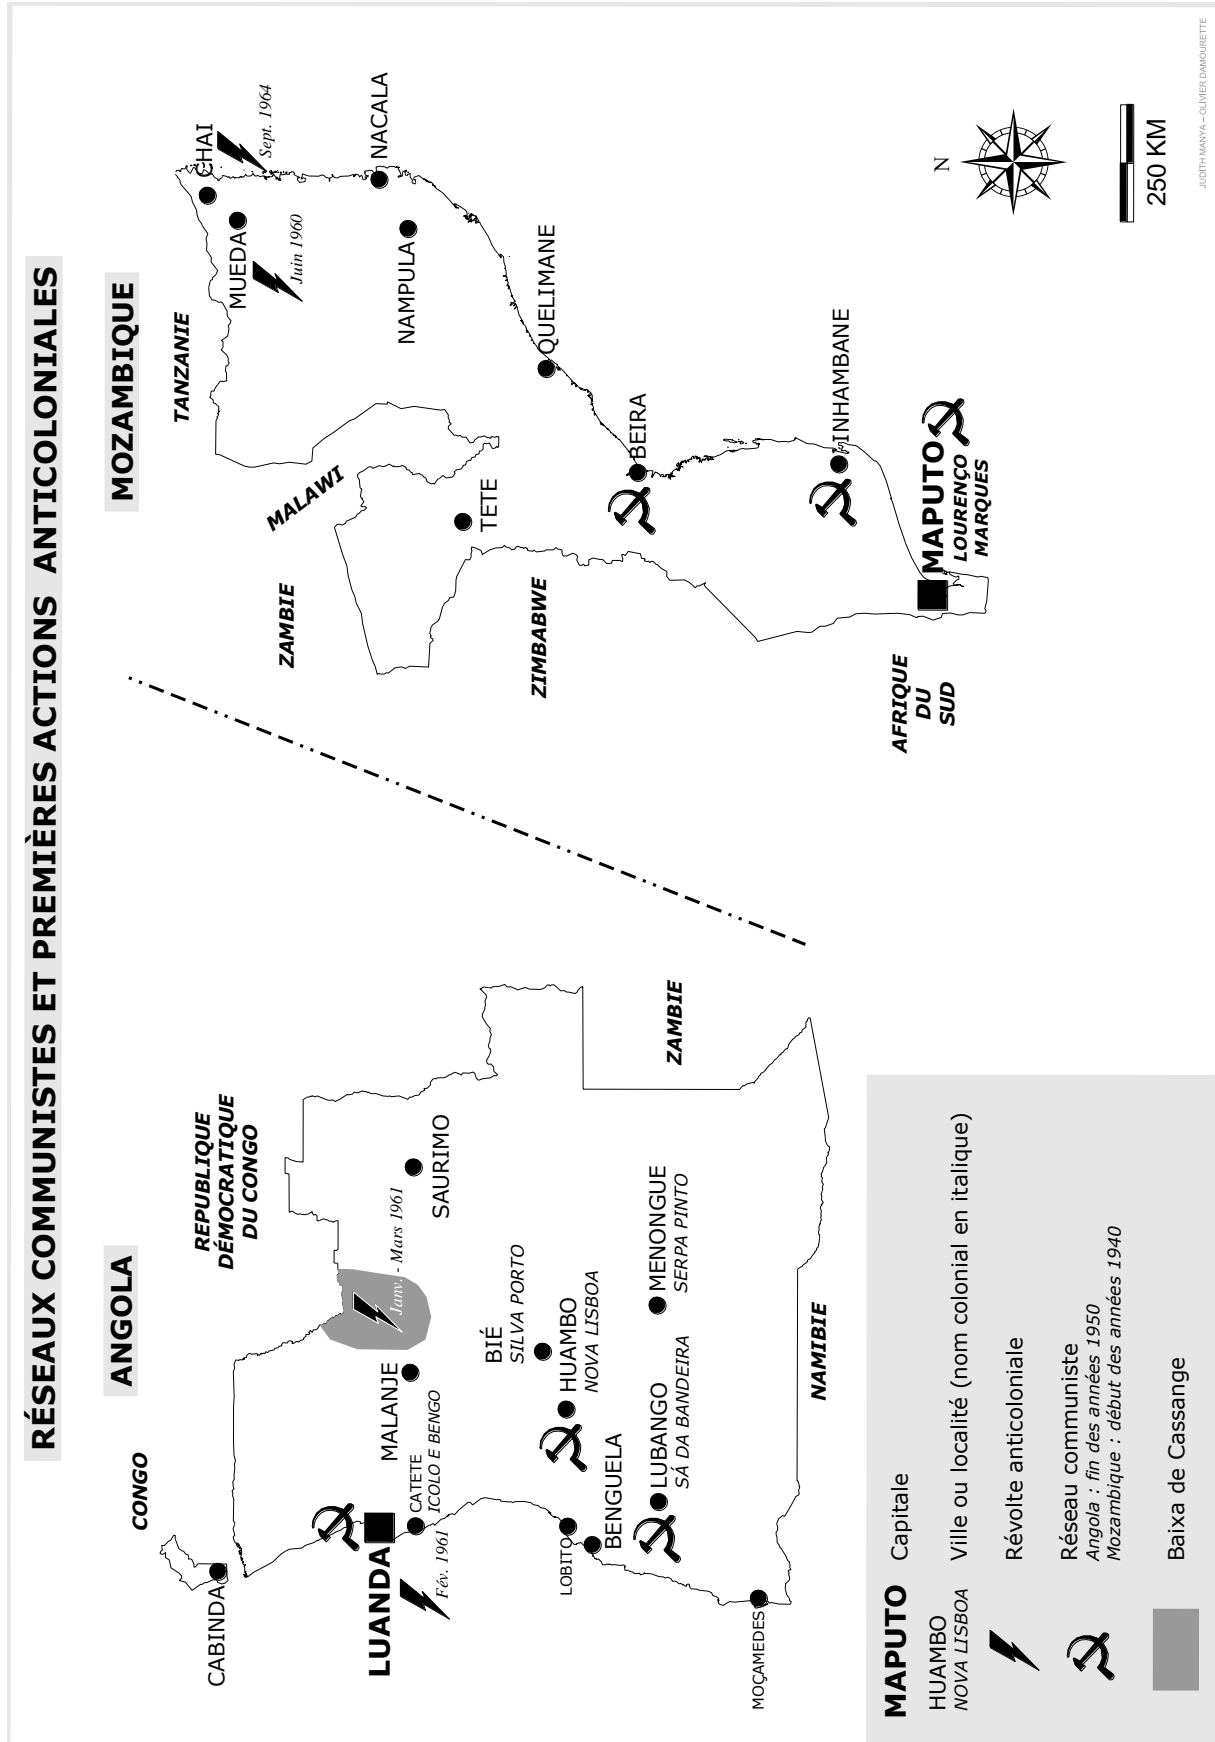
RÉSEAUX COMMUNISTES ET PREMIÈRES ACTIONS ANTICOLONIALES

ANGOLA

MOZAMBIQUE

CONGO

REPUBLIQUE DÉMOCRATIQUE DU CONGO

ZAMBIE

NAMIBIE

TANZANIE

MALAWI

ZAMBIE

ZIMBABWE

AFRIQUE DU SUD

CABINDA

LUANDA

Fév. 1961

CATETE
ICOLO E BENGO

MALANJE

Janv. - Mars 1961

SAURIMO

BIÉ
SILVA PORTO

HUAMBO
NOVA LISBOA

MENONGUE
SERPA PINTO

LOBITO

BENGUELA

LUBANGO
SÁ DA BANDEIRA

MOÇAMEDES

CHAI

Sept. 1964

NACALA

MUEDA

Juin 1960

NAMPULA

QUELIMANE

TETE

BEIRA

INHAMBANE

MAPUTO
LOURENÇO MARQUES

N

250 KM

MAPUTO Capitale

HUAMBO
NOVA LISBOA Ville ou localité (nom colonial en italique)

Révolte anticoloniale

Réseau communiste
Angola : fin des années 1950
Mozambique : début des années 1940

Baixa de Cassange

JUDITH MANYA – OLIVIER DAMOURETTE